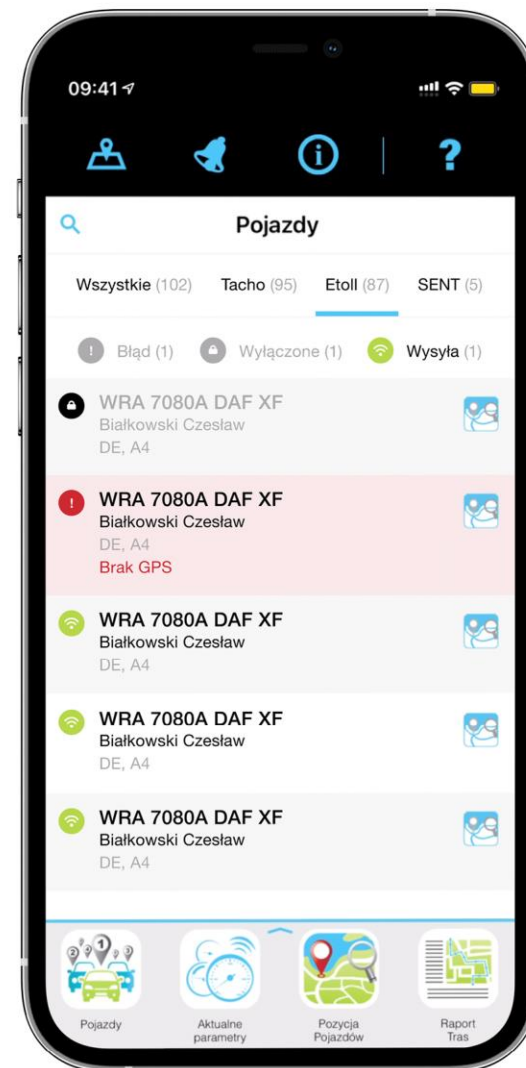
09:41

Pojazdy

Wszystkie (102) Tacho (95) Etoll (87) SENT (5)

Błąd (1) Wyłączone (1) Wysyła (1)

WRA 7080A DAF XF
Białkowski Czesław
DE, A4

WRA 7080A DAF XF
Białkowski Czesław
DE, A4
Brak GPS

WRA 7080A DAF XF
Białkowski Czesław
DE, A4

WRA 7080A DAF XF
Białkowski Czesław
DE, A4

WRA 7080A DAF XF
Białkowski Czesław
DE, A4

Pojazdy
Aktualne parametry
Pozycja Pojazdów
Raport Tras